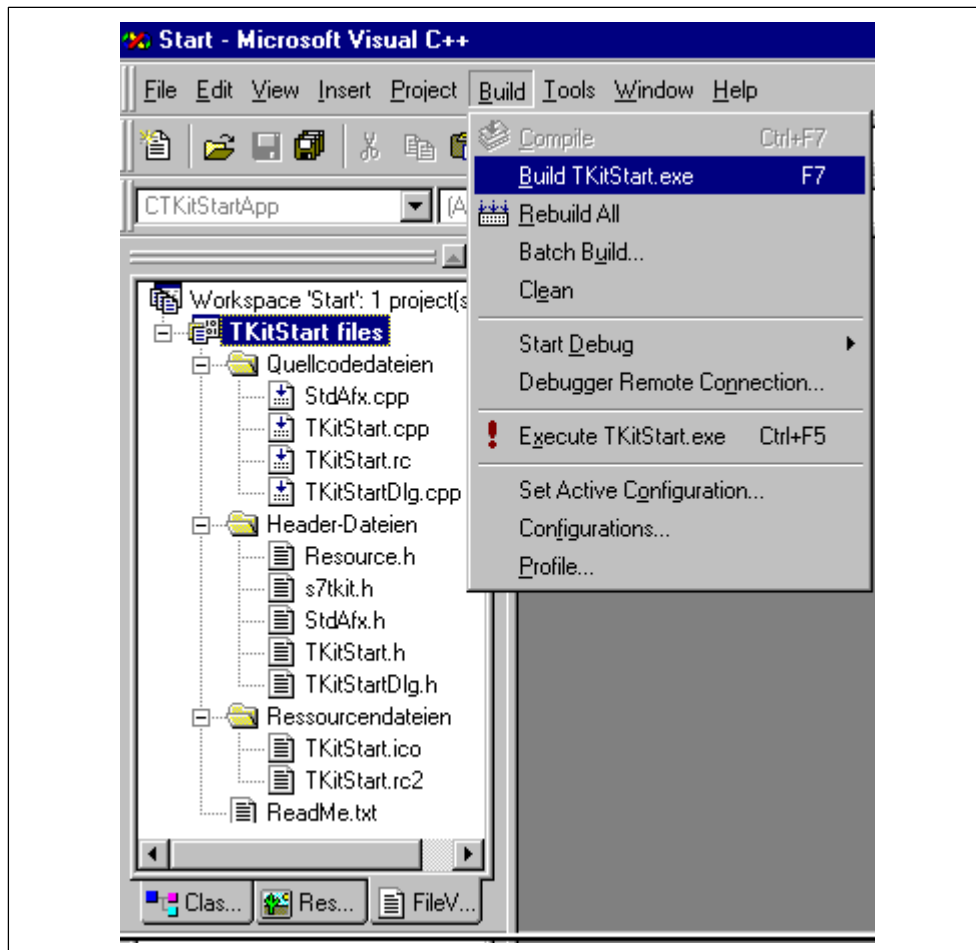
Start - Microsoft Visual C++

File Edit View Insert Project Build Tools Window Help

CTKitStartApp

(A

Workspace 'Start': 1 project(s

TKitStart files

Quellcodedateien

StdAfx.cpp

TKitStart.cpp

TKitStart.rc

TKitStartDlg.cpp

Header-Dateien

Resource.h

s7tkit.h

StdAfx.h

TKitStart.h

TKitStartDlg.h

Ressourcendateien

TKitStart.ico

TKitStart.rc2

ReadMe.txt

Clas... Res... FileV...

Compile Ctrl+F7

Build TKitStart.exe F7

Rebuild All

Batch Build...

Clean

Start Debug

Debugger Remote Connection...

Execute TKitStart.exe Ctrl+F5

Set Active Configuration...

Configurations...

Profile...